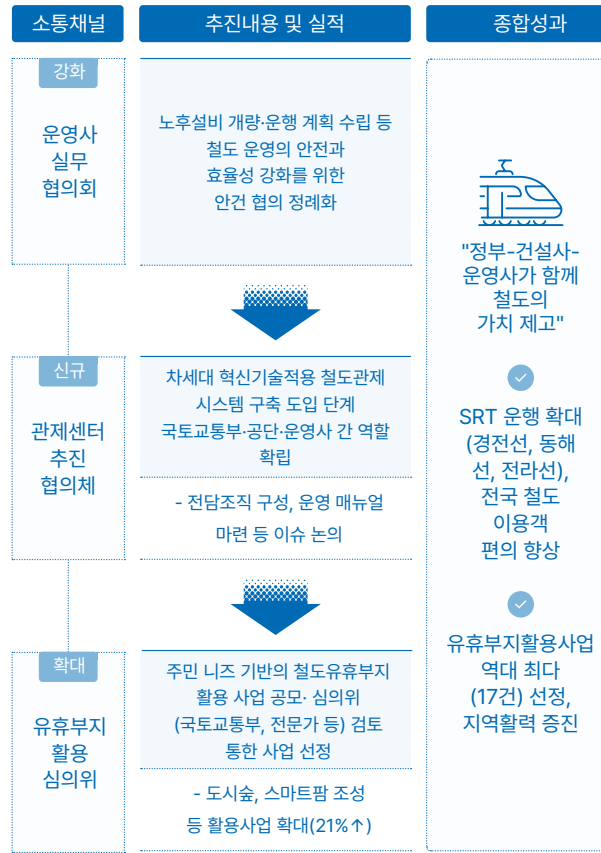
소통채널

추진내용 및 실적

종합성과

강화

운영사 실무 협의회

노후설비 개량·운행 계획 수립 등 철도 운영의 안전과 효율성 강화를 위한 안건 협의 정례화

신규

관제센터 추진 협의체

차세대 혁신기술적용 철도관제 시스템 구축 도입 단계 국토교통부·공단·운영사 간 역할 확립

- 전담조직 구성, 운영 매뉴얼 마련 등 이슈 논의

확대

유휴부지 활용 심의위

주민 니즈 기반의 철도유휴부지 활용 사업 공모· 심의위 (국토교통부, 전문가 등) 검토 통한 사업 선정

- 도시숲, 스마트팜 조성 등 활용사업 확대(21%↑)

"정부-건설사-운영사가 함께 철도의 가치 제고"

SRT 운행 확대 (경전선, 동해선, 전라선), 전국 철도 이용객 편의 향상

유휴부지활용사업 역대 최다 (17건) 선정, 지역활력 증진